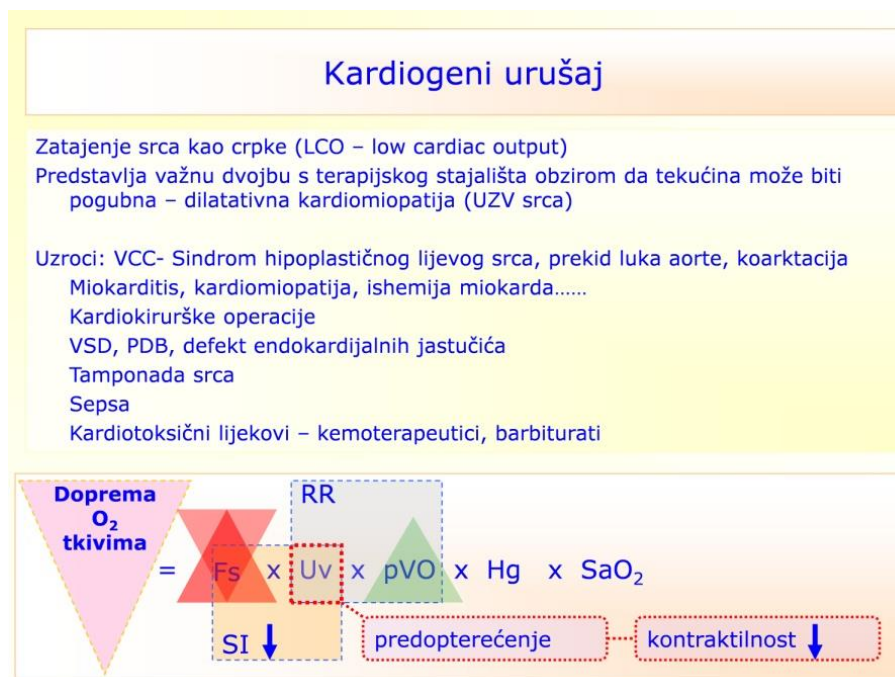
Kardiogeni urušaj

Zatajenje srca kao crpke (LCO – low cardiac output)

Predstavlja važnu dvojbu s terapijskog stajališta obzirom da tekućina može biti pogubna – dilatativna kardiomiopatija (UZV srca)

Uzroci: VCC- Sindrom hipoplastičnog lijevog srca, prekid luka aorte, koarktacija
Miokarditis, kardiomiopatija, ishemija miokarda……
Kardiokirurške operacije
VSD, PDB, defekt endokardijalnih jastučića
Tamponada srca
Sepsa
Kardiotoksični lijekovi – kemoterapeutici, barbiturati

Doprema $O_2$ tkivima

RR

= Fs x Uv x pVO x Hg x $SaO_2$

SI ↓

predopterećenje

kontraktilnost ↓